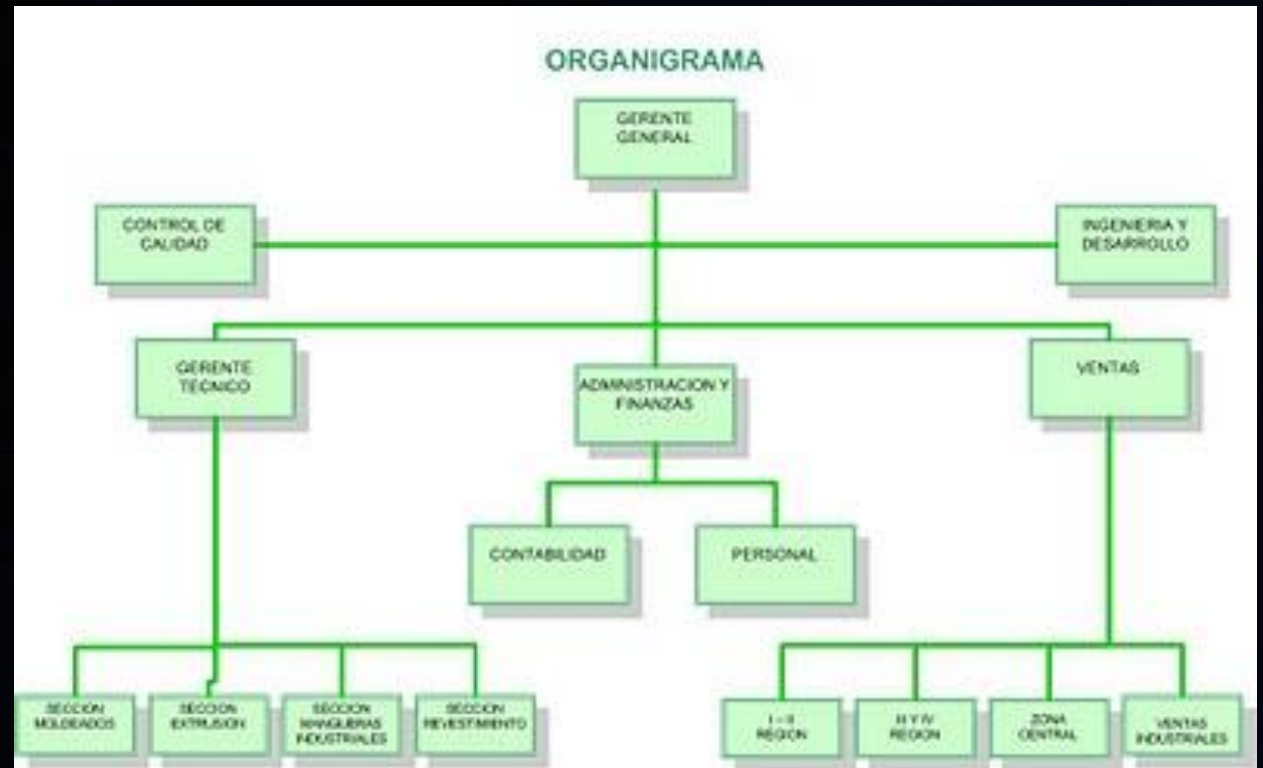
ORGANIGRAMA

GERENTE GENERAL

CONTROL DE CALIDAD

INGENIERIA Y DESARROLLO

GERENTE TECNICO

ADMINISTRACION Y FINANZAS

VENTAS

CONTABILIDAD

PERSONAL

SECCION MOLDEADOS

SECCION EXTRUSION

SECCION MANGUERAS INDUSTRIALES

SECCION REVESTIMIENTO

I – II REGION

III Y IV REGION

ZONA CENTRAL

VENTAS INDUSTRIALES